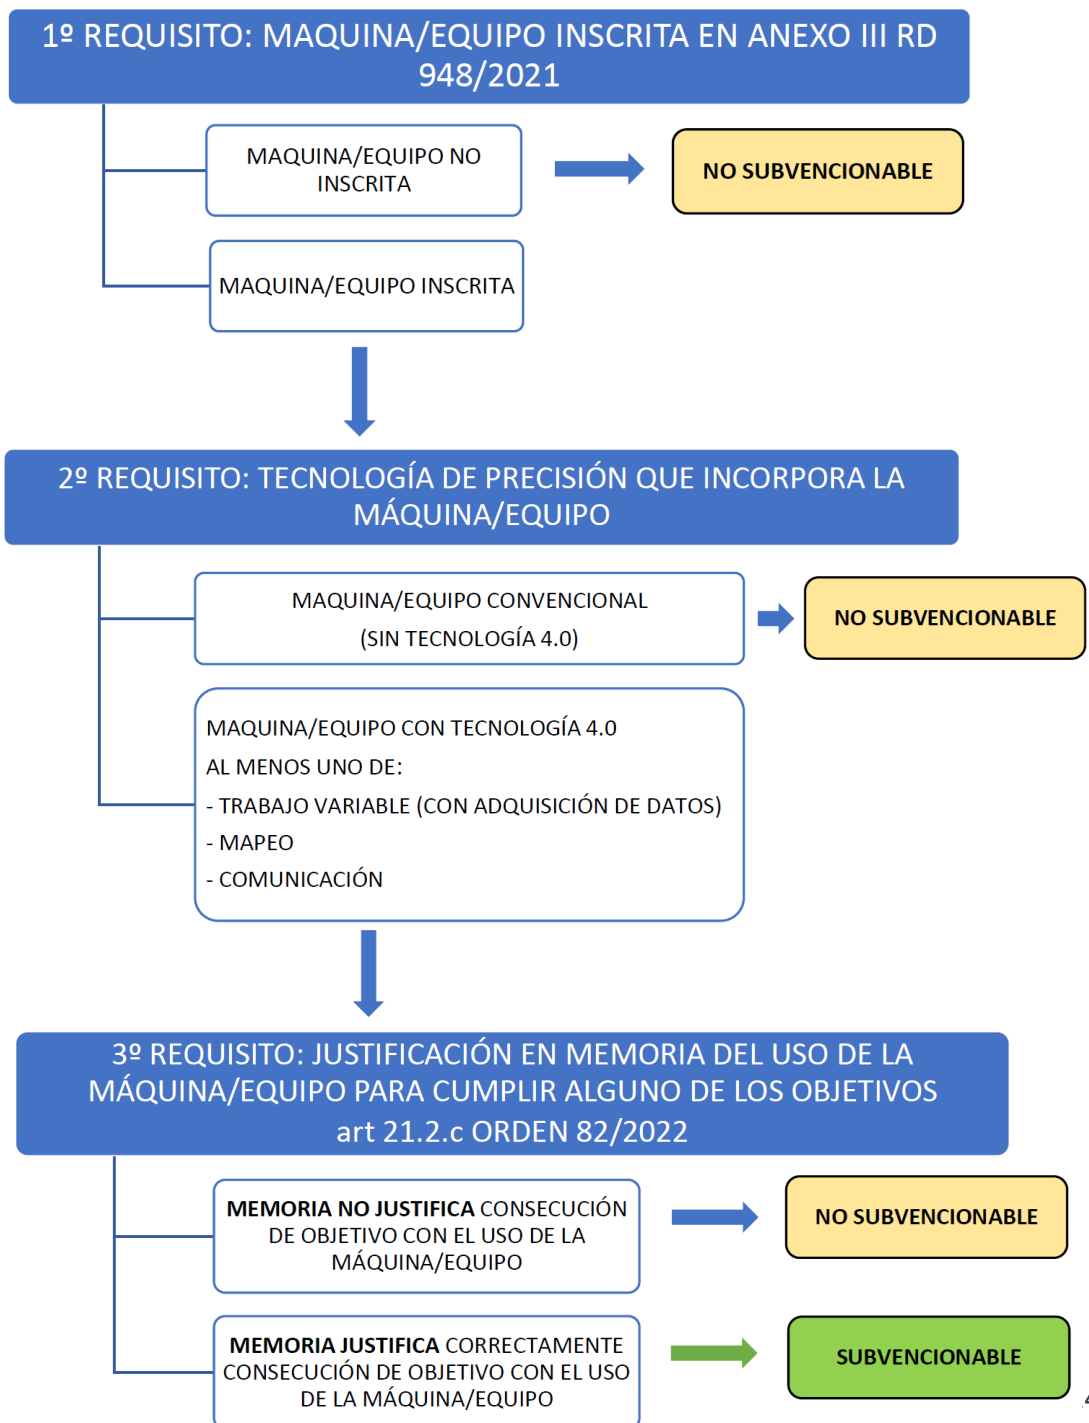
1º REQUISITO: MAQUINA/EQUIPO INSCRITA EN ANEXO III RD 948/2021

MAQUINA/EQUIPO NO INSCRITA

NO SUBVENCIONABLE

MAQUINA/EQUIPO INSCRITA

2º REQUISITO: TECNOLOGÍA DE PRECISIÓN QUE INCORPORA LA MÁQUINA/EQUIPO

MAQUINA/EQUIPO CONVENCIONAL (SIN TECNOLOGÍA 4.0)

NO SUBVENCIONABLE

MAQUINA/EQUIPO CON TECNOLOGÍA 4.0
AL MENOS UNO DE:
- TRABAJO VARIABLE (CON ADQUISICIÓN DE DATOS)
- MAPEO
- COMUNICACIÓN

3º REQUISITO: JUSTIFICACIÓN EN MEMORIA DEL USO DE LA MÁQUINA/EQUIPO PARA CUMPLIR ALGUNO DE LOS OBJETIVOS art 21.2.c ORDEN 82/2022

MEMORIA NO JUSTIFICA CONSECUCIÓN DE OBJETIVO CON EL USO DE LA MÁQUINA/EQUIPO

NO SUBVENCIONABLE

MEMORIA JUSTIFICA CORRECTAMENTE CONSECUCIÓN DE OBJETIVO CON EL USO DE LA MÁQUINA/EQUIPO

SUBVENCIONABLE